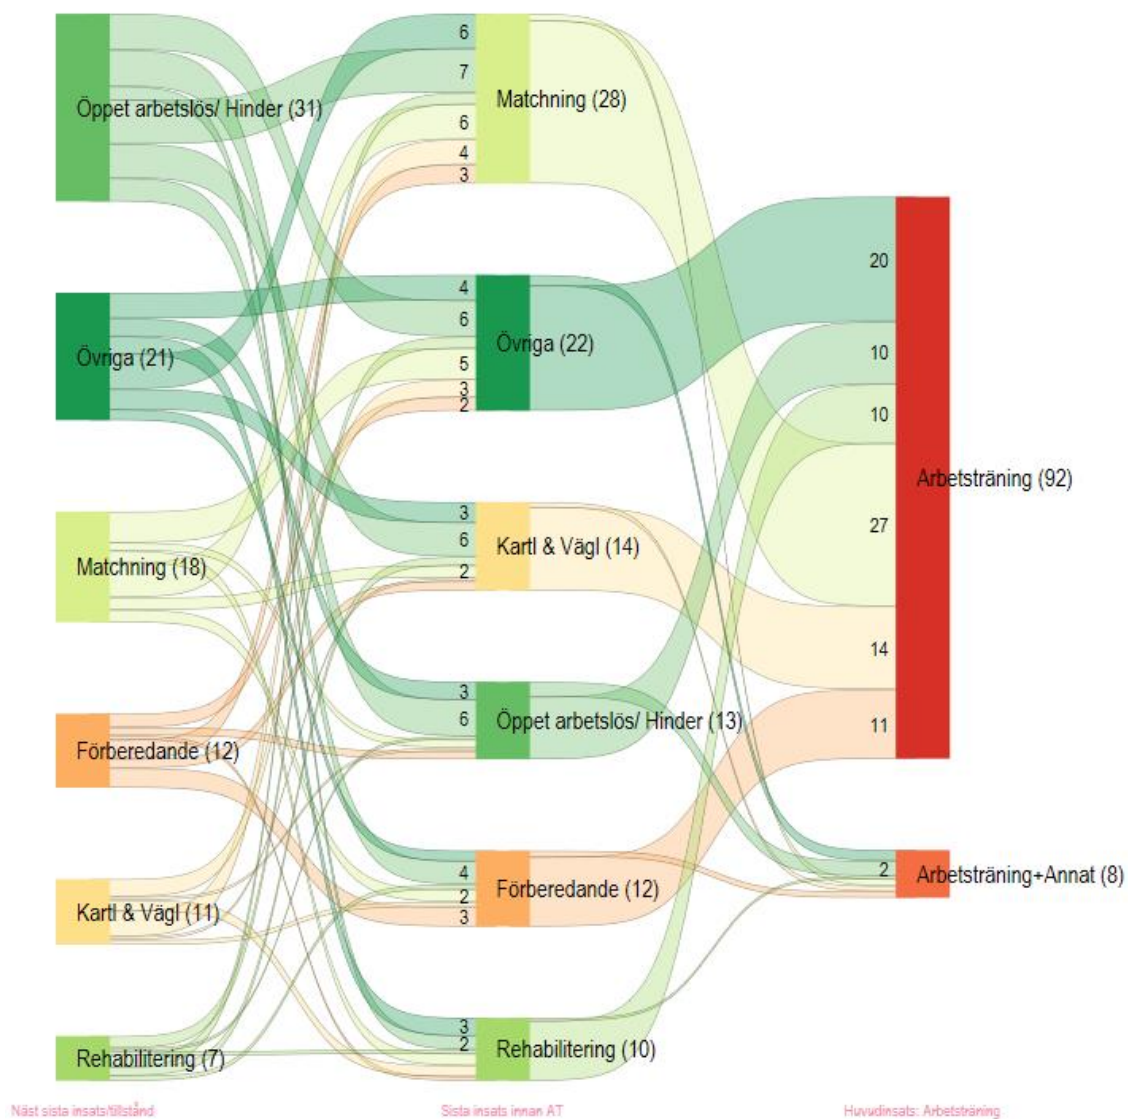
Öppet arbetslös/ Hinder (31)

Övriga (21)

Matchning (18)

Förberedande (12)

Kartl & Vägl (11)

Rehabilitering (7)

6
7
6
4
3
Matchning (28)

4
6
5
3
2
Övriga (22)

3
6
2
Kartl & Vägl (14)

3
6
Öppet arbetslös/ Hinder (13)

4
2
3
Förberedande (12)

3
2
Rehabilitering (10)

20
10
10
27
14
11
Arbetsträning (92)

2
Arbetsträning+Annat (8)

Näst sista insats/tillstånd

Sista insats innan AT

Huvudinsats: Arbetsträning